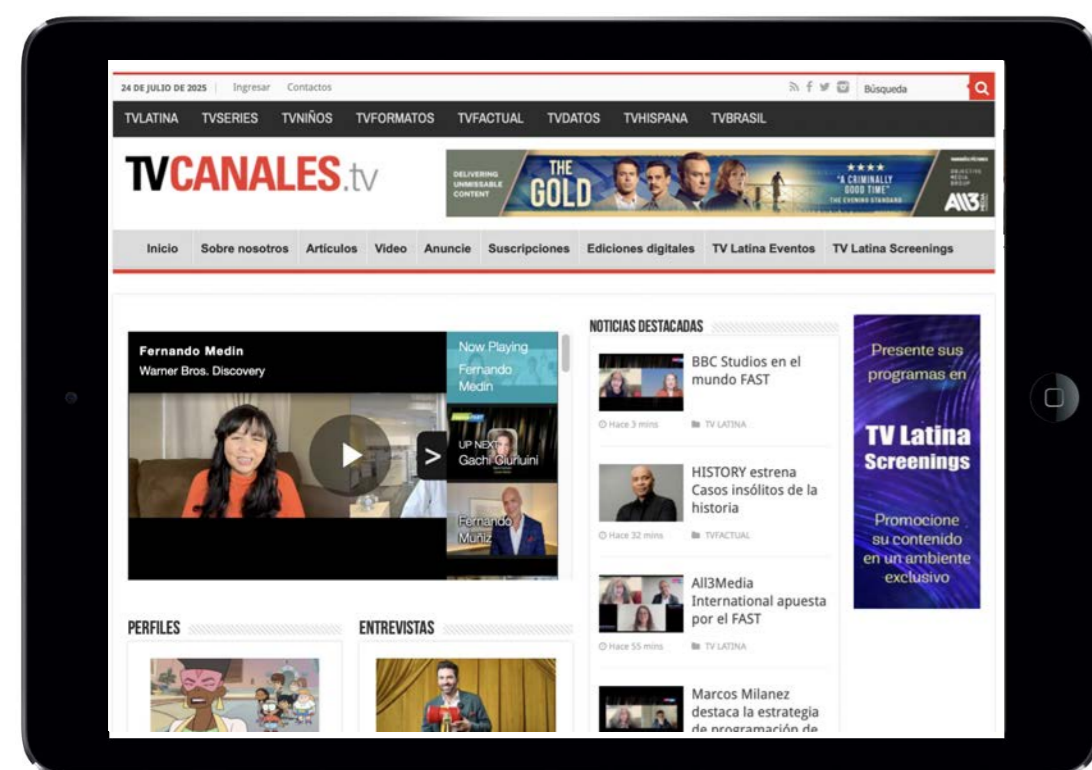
24 DE JULIO DE 2025 | Ingresar Contactos

Búsqueda

TVLATINA TVSERIES TVNIÑOS TVFORMATOS TVFACTUAL TVDATOS TVHISPANA TVBRASIL

TVCANALES.tv

DELIVERING UNMISSABLE CONTENT THE GOLD ★★★★ "A CRIMINALLY GOOD TIME" THE EVENING STANDARD ALL3

Inicio Sobre nosotros Artículos Video Anuncie Suscripciones Ediciones digitales TV Latina Eventos TV Latina Screenings

Fernando Medin
Warner Bros. Discovery

Now Playing
Fernando Medin

UP NEXT
Gachi Giurluini

Fernando Muñiz

NOTICIAS DESTACADAS

BBC Studios en el mundo FAST
Hace 3 mins TV LATINA

HISTORY estrena Casos insólitos de la historia
Hace 32 mins TVFACTUAL

All3Media International apuesta por el FAST
Hace 55 mins TV LATINA

Marcos Milanez destaca la estrategia de programación de

Presente sus programas en
TV Latina Screenings
Promocione su contenido en un ambiente exclusivo

PERFILES

ENTREVISTAS